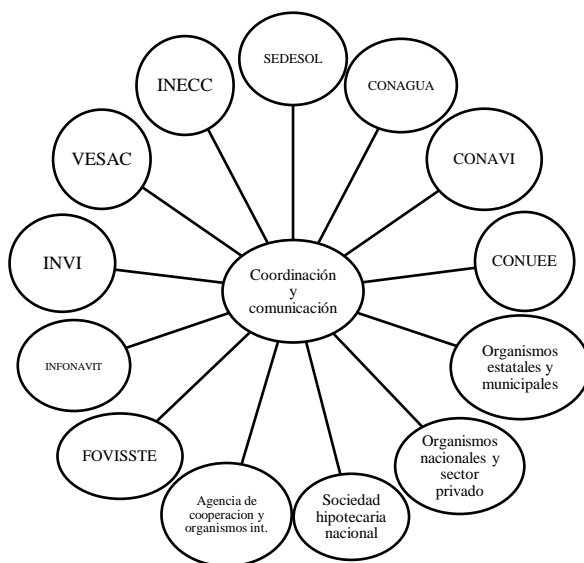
Coordinación y comunicación

SEDESOL

CONAGUA

CONAVI

CONUEE

Organismos estatales y municipales

Organismos nacionales y sector privado

Sociedad hipotecaria nacional

Agencia de cooperacion y organismos int.

FOVISSTE

INFONAVIT

INVI

VESAC

INECC